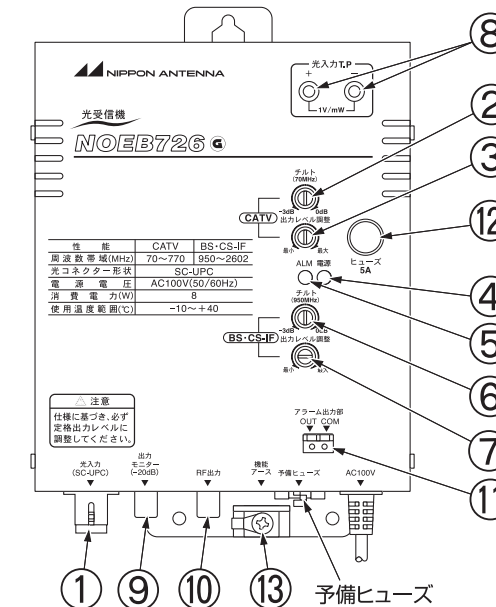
⑧
NIPPON ANTENNA
光入力T.P
+ −
1V/mW

光受信機
NOEB726 G

②
③
⑫
④
⑤
⑥
⑦
⑪

チルト
(70MHz)
-3dB 0dB
CATV 出力レベル調整
最小 最大

ヒューズ
5A

ALM 電源

チルト
(950MHz)
-3dB 0dB
BS・CS-IF 出力レベル調整
最小 最大

| 性　能 | CATV | BS・CS-IF |
|---|---|---|
| 周波数帯域(MHz) | 70～770 | 950～2602 |
| 光コネクター形状 | SC-UPC | |
| 電源電圧 | AC100V(50/60Hz) | |
| 消費電力(W) | 8 | |
| 使用温度範囲(℃) | −10～+40 | |

⚠注意
仕様に基づき、必ず定格出力レベルに調整してください。

アラーム出力部
OUT COM

光入力
(SC-UPC)
出力
モニター
(−20dB)
RF出力
機能
アース
予備ヒューズ
AC100V

① ⑨ ⑩ ⑬ 予備ヒューズ